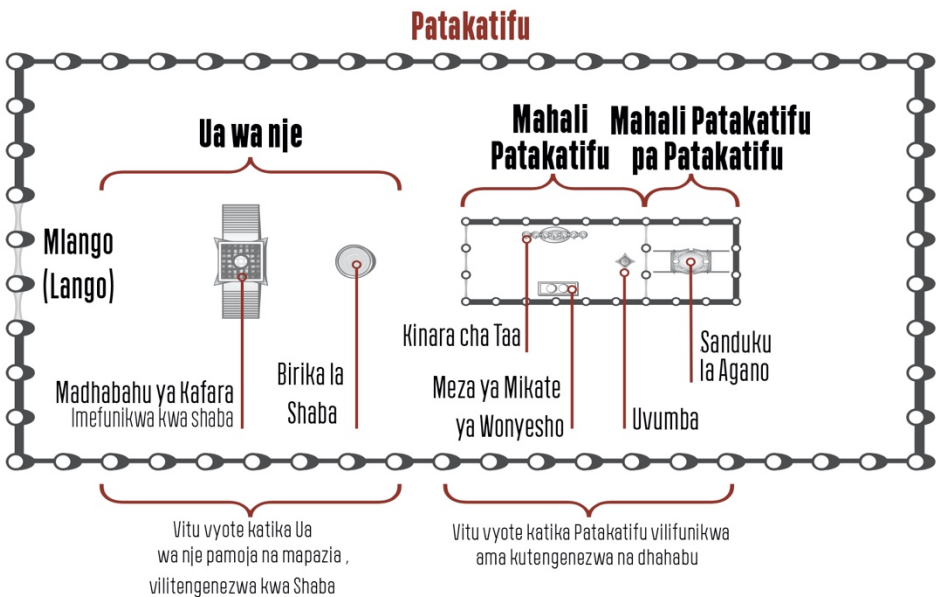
Patakatifu

Ua wa nje

Mahali Patakatifu

Mahali Patakatifu pa Patakatifu

Mlango (Lango)

Madhabahu ya Kafara
Imefunikwa kwa shaba

Birika la Shaba

Kinara cha Taa

Meza ya Mikate ya Wonyesho

Uvumba

Sanduku la Agano

Vitu vyote katika Ua wa nje pamoja na mapazia , vilitengenezwa kwa Shaba

Vitu vyote katika Patakatifu vilifunikwa ama kutengenezwa na dhahabu